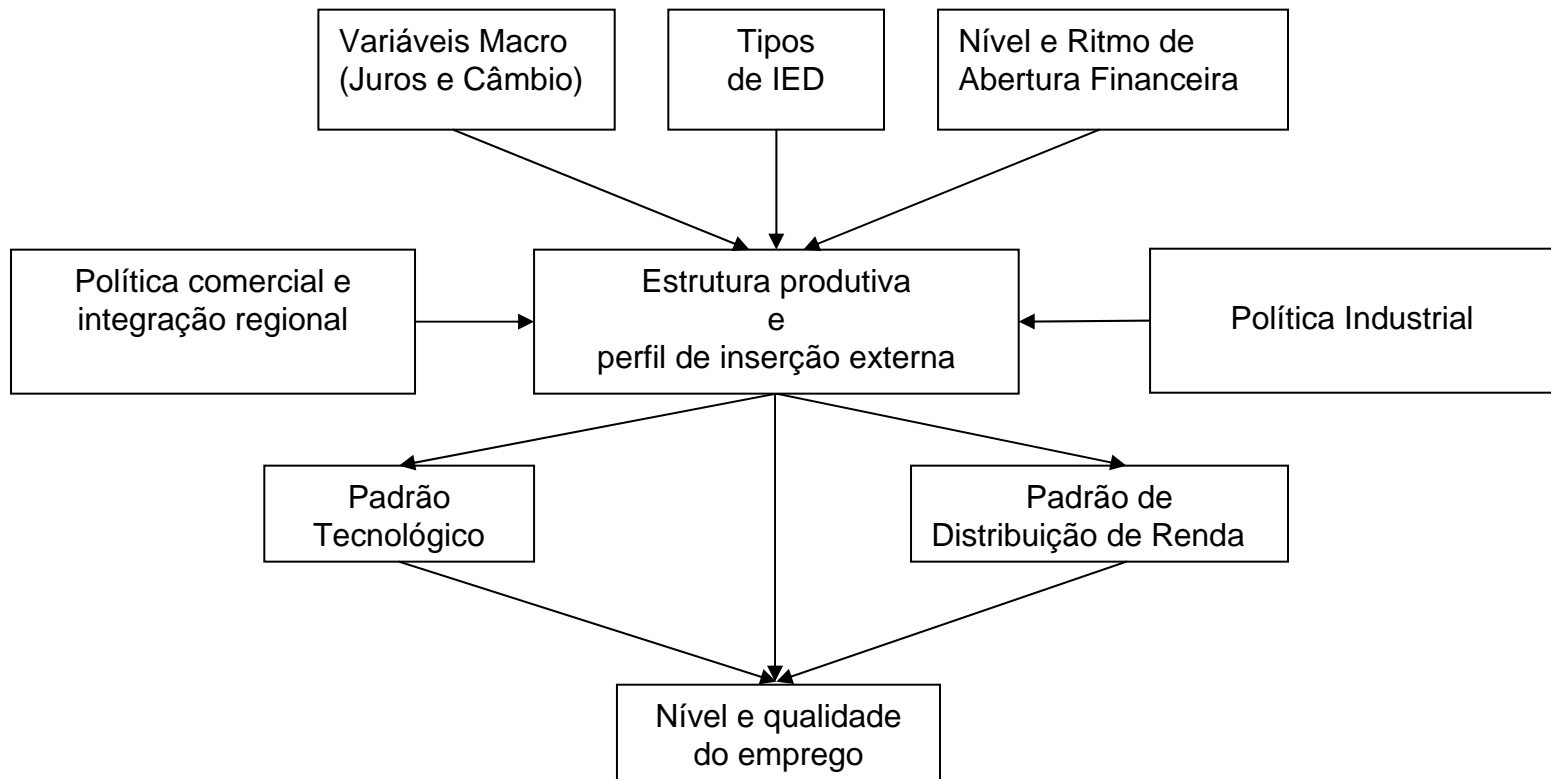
Variáveis Macro (Juros e Câmbio)

Tipos de IED

Nível e Ritmo de Abertura Financeira

Política comercial e integração regional

Estrutura produtiva e perfil de inserção externa

Política Industrial

Padrão Tecnológico

Padrão de Distribuição de Renda

Nível e qualidade do emprego